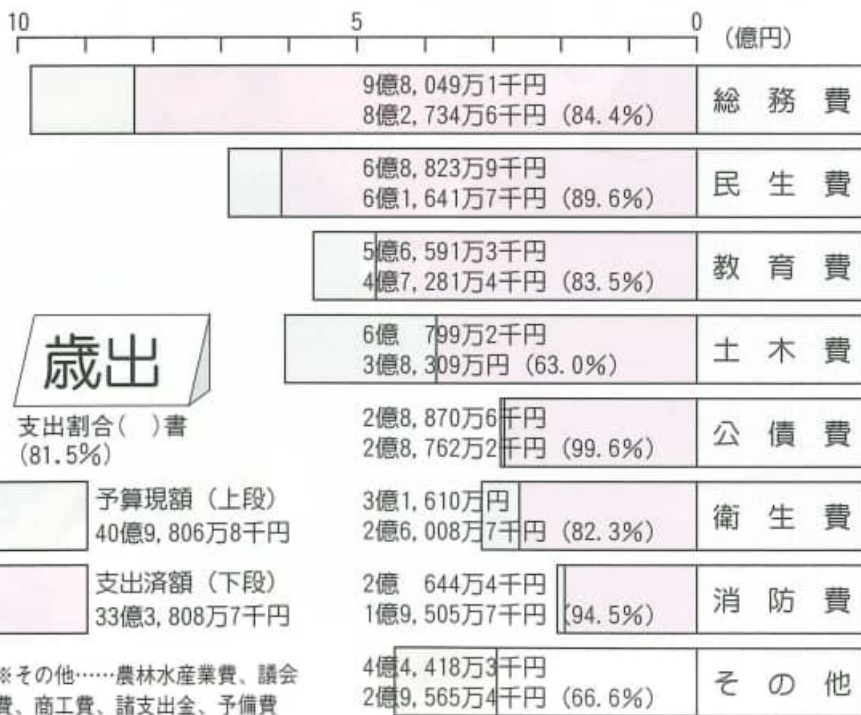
10　5　0　(億円)

9億8, 049万1千円
8億2, 734万6千円 (84. 4%)
総 務 費

6億8, 823万9千円
6億1, 641万7千円 (89. 6%)
民 生 費

5億6, 591万3千円
4億7, 281万4千円 (83. 5%)
教 育 費

歳出

6億 799万2千円
3億8, 309万円 (63. 0%)
土 木 費

支出割合( )書
(81. 5%)

2億8, 870万6千円
2億8, 762万2千円 (99. 6%)
公 債 費

予算現額 (上段)
40億9, 806万8千円

3億1, 610万円
2億6, 008万7千円 (82. 3%)
衛 生 費

支出済額 (下段)
33億3, 808万7千円

2億 644万4千円
1億9, 505万7千円 (94. 5%)
消 防 費

※その他……農林水産業費、議会費、商工費、諸支出金、予備費

4億4, 418万3千円
2億9, 565万4千円 (66. 6%)
そ の 他